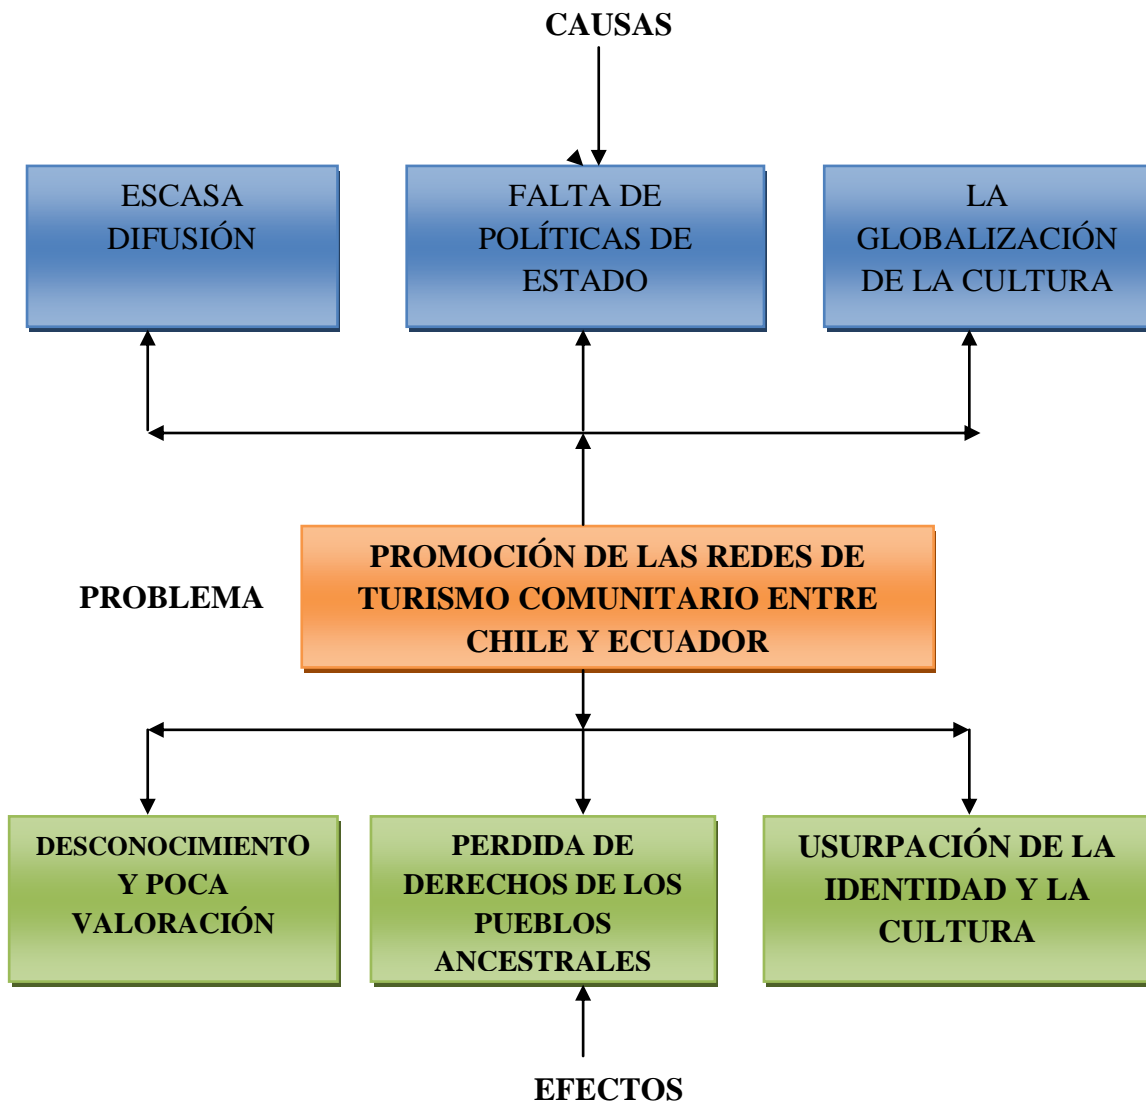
CAUSAS

ESCASA DIFUSIÓN

FALTA DE POLÍTICAS DE ESTADO

LA GLOBALIZACIÓN DE LA CULTURA

PROBLEMA

PROMOCIÓN DE LAS REDES DE TURISMO COMUNITARIO ENTRE CHILE Y ECUADOR

DESCONOCIMIENTO Y POCA VALORACIÓN

PERDIDA DE DERECHOS DE LOS PUEBLOS ANCESTRALES

USURPACIÓN DE LA IDENTIDAD Y LA CULTURA

EFECTOS